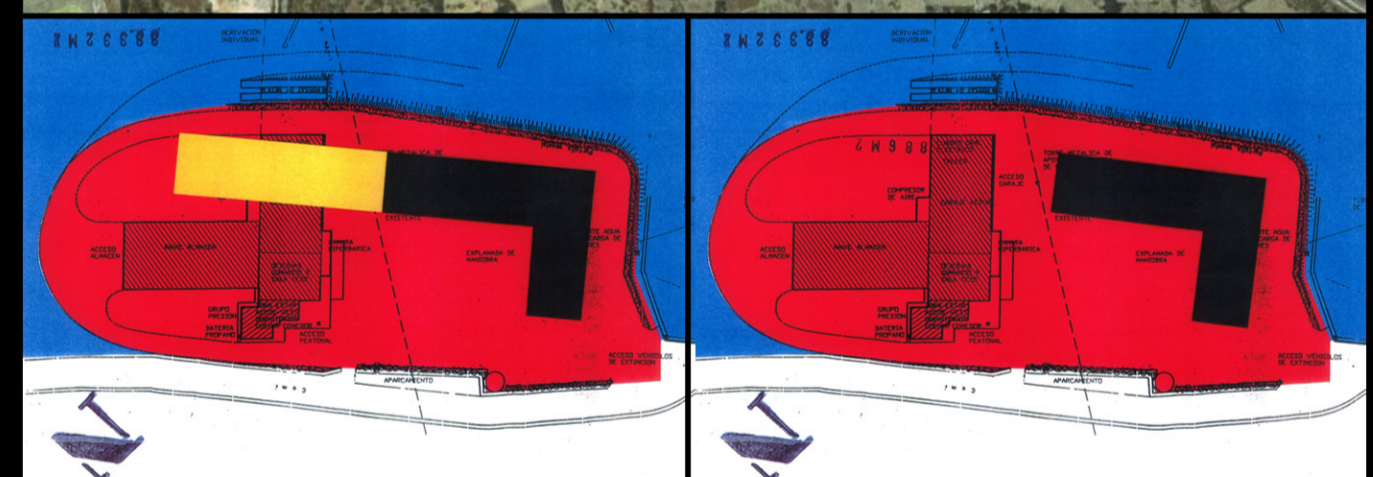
8833M2
DERIVACION INDIVIDUAL
ACCESO ALMACEN
NAVE ALMACEN
OFICINAS SERVICIOS Y SALA VISITA
CAMARA HIPERBARICA
GRUPO PRESION
BATERIA PROPANO
COMEDOR
ACCESO PEATONAL
EXISTENTE
EXPLANADA DE MANIOBRA
ACCESO VEHICULOS DE EXTINCION
APARCAMIENTO

8833M2
DERIVACION INDIVIDUAL
886M2
COMPRESOR DE AIRE
ACCESO GARAJE
TORRE METALICA DE
EXISTENTE
ACCESO ALMACEN
NAVE ALMACEN
OFICINAS SERVICIOS Y SALA VISITA
CAMARA HIPERBARICA
EXPLANADA DE MANIOBRA
GRUPO PRESION
BATERIA PROPANO
COMEDOR
ACCESO PEATONAL
ACCESO VEHICULOS DE EXTINCION
APARCAMIENTO